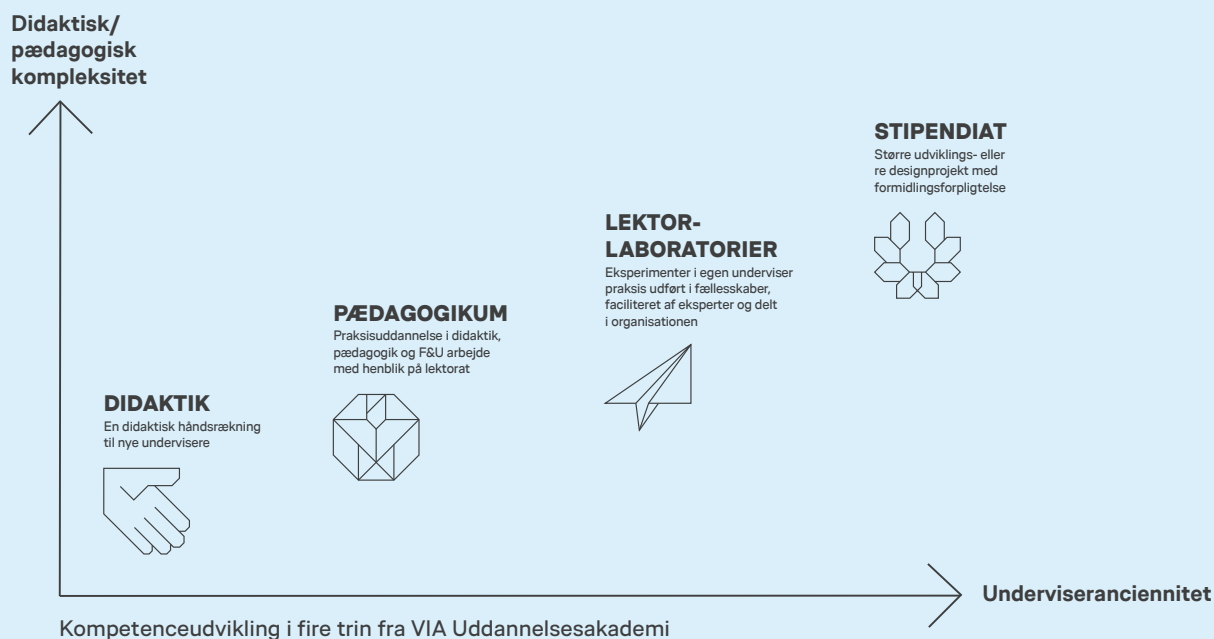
Didaktisk/ pædagogisk kompleksitet

STIPENDIAT
Større udviklings- eller re designprojekt med formidlingsforpligtelse

LEKTOR-LABORATORIER
Eksperimenter i egen underviser praksis udført i fællesskaber, faciliteret af eksperter og delt i organisationen

PÆDAGOGIKUM
Praksisuddannelse i didaktik, pædagogik og F&U arbejde med henblik på lektorat

DIDAKTIK
En didaktisk håndsrækning til nye undervisere

Underviseranciennitet

Kompetenceudvikling i fire trin fra VIA Uddannelsesakademi